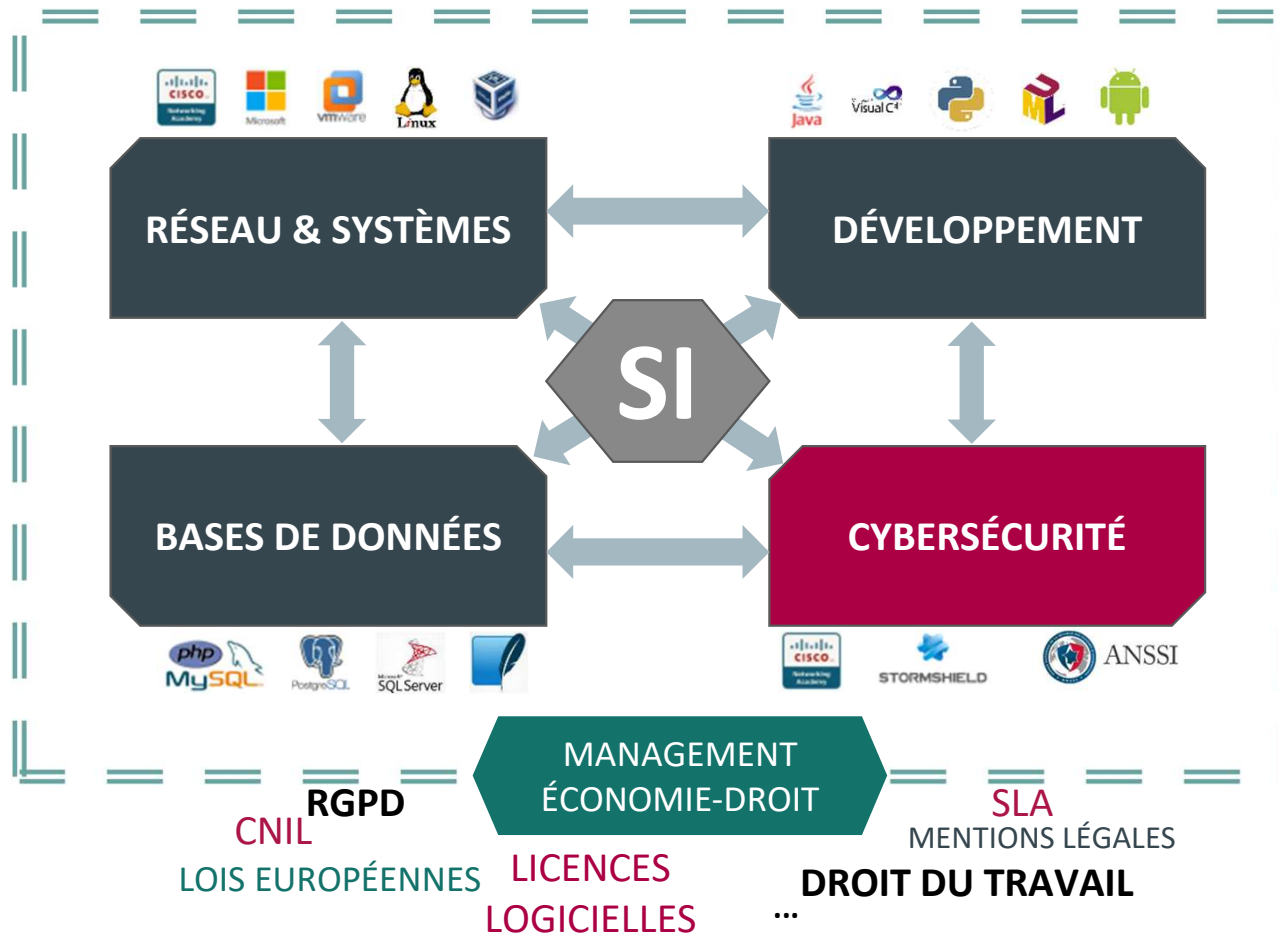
CISCO Networking Academy
Microsoft
vmware
Linux

Java
Visual C#

RÉSEAU & SYSTÈMES

DÉVELOPPEMENT

SI

BASES DE DONNÉES

CYBERSÉCURITÉ

php MySQL
PostgreSQL
Microsoft SQL Server

CISCO Networking Academy
STORMSHIELD
ANSSI

MANAGEMENT
ÉCONOMIE-DROIT

RGPD
CNIL
LOIS EUROPÉENNES
LICENCES LOGICIELLES

SLA
MENTIONS LÉGALES
DROIT DU TRAVAIL
...